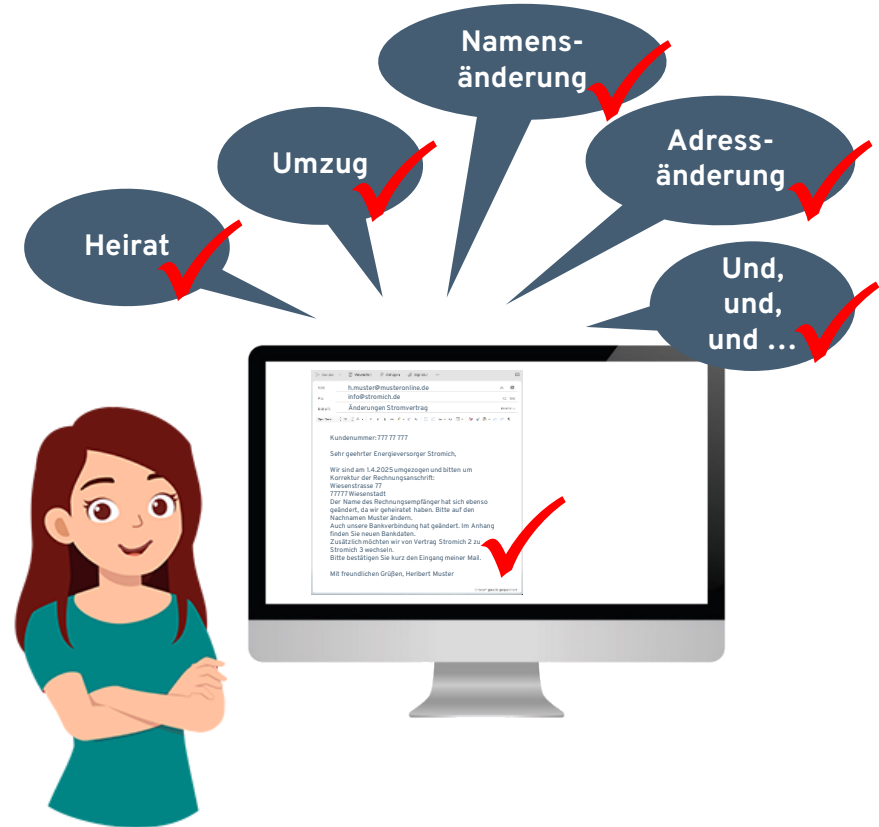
Heirat

Umzug

Namensänderung

Adressänderung

Und, und, und ...

h.muster@musteronline.de
info@stromich.de
Änderungen Stromvertrag

Kundenummer: 777 77 777

Sehr geehrter Energieversorger Stromich,

Wir sind am 1.4.2025 umgezogen und bitten um Korrektur der Rechnungsanschrift:
Wiesenstrasse 77
77777 Wiesenstadt
Der Name des Rechnungsempfänger hat sich ebenso geändert, da wir geheiratet haben. Bitte auf den Nachnamen Muster ändern.
Auch unsere Bankverbindung hat geändert. Im Anhang finden Sie neuen Bankdaten.
Zusätzlich möchten wir von Vertrag Stromich 2 zu Stromich 3 wechseln.
Bitte bestätigen Sie kurz den Eingang meiner Mail.

Mit freundlichen Grüßen, Heribert Muster